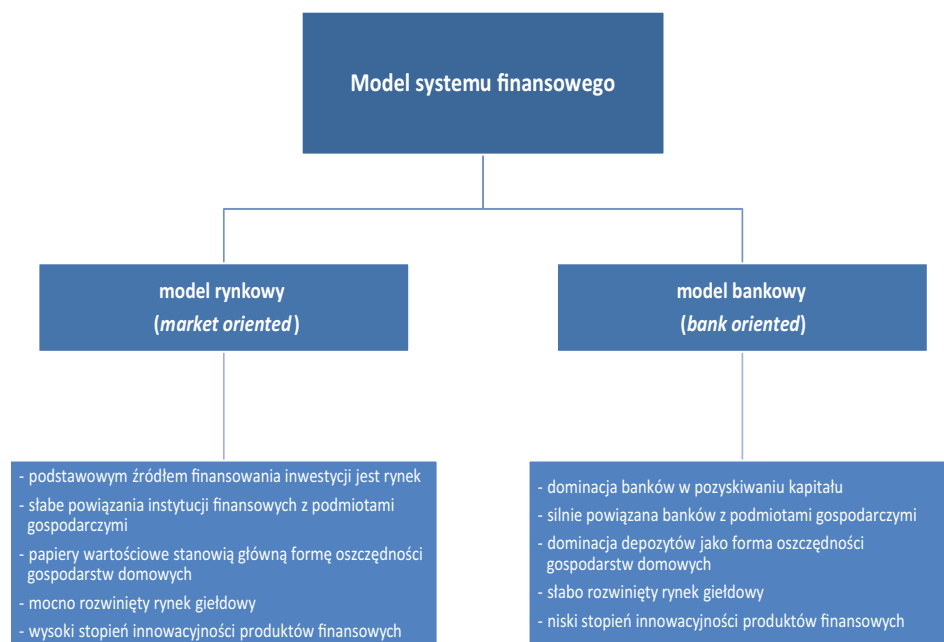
Model systemu finansowego

model rynkowy
(*market oriented*)

model bankowy
(*bank oriented*)

- podstawowym źródłem finansowania inwestycji jest rynek
- słabe powiązania instytucji finansowych z podmiotami gospodarczymi
- papiery wartościowe stanowią główną formę oszczędności gospodarstw domowych
- mocno rozwinięty rynek giełdowy
- wysoki stopień innowacyjności produktów finansowych

- dominacja banków w pozyskiwaniu kapitału
- silnie powiązana banków z podmiotami gospodarczymi
- dominacja depozytów jako forma oszczędności gospodarstw domowych
- słabo rozwinięty rynek giełdowy
- niski stopień innowacyjności produktów finansowych